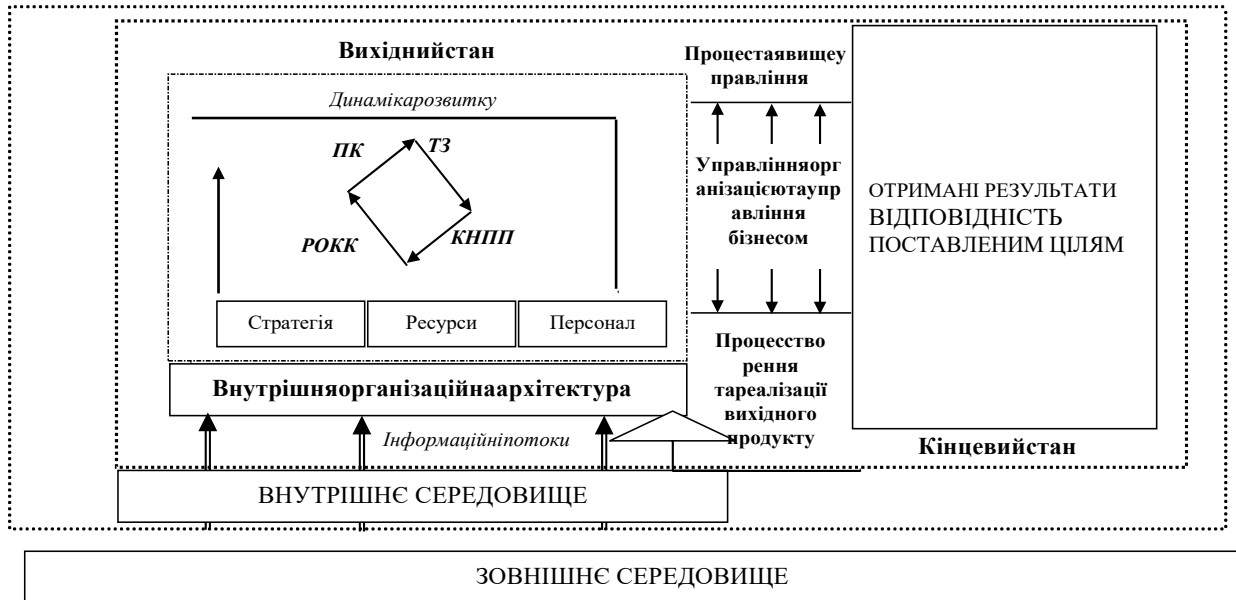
Вихіднийстан

Динамікарозвитку

ПК

ТЗ

РОКК

КНПП

Стратегія

Ресурси

Персонал

Внутрішняорганізаційнаархітектура

Інформаційніпотоки

Процестаявищеу правління

Управлінняорганізацією таупр авління бізнесом

Процесство рення тареалізації вихідного продукту

ОТРИМАНІ РЕЗУЛЬТАТИ ВІДПОВІДНІСТЬ ПОСТАВЛЕНИМ ЦІЛЯМ

Кінцевийстан

ВНУТРІШНЄ СЕРЕДОВИЩЕ

ЗОВНІШНЄ СЕРЕДОВИЩЕ